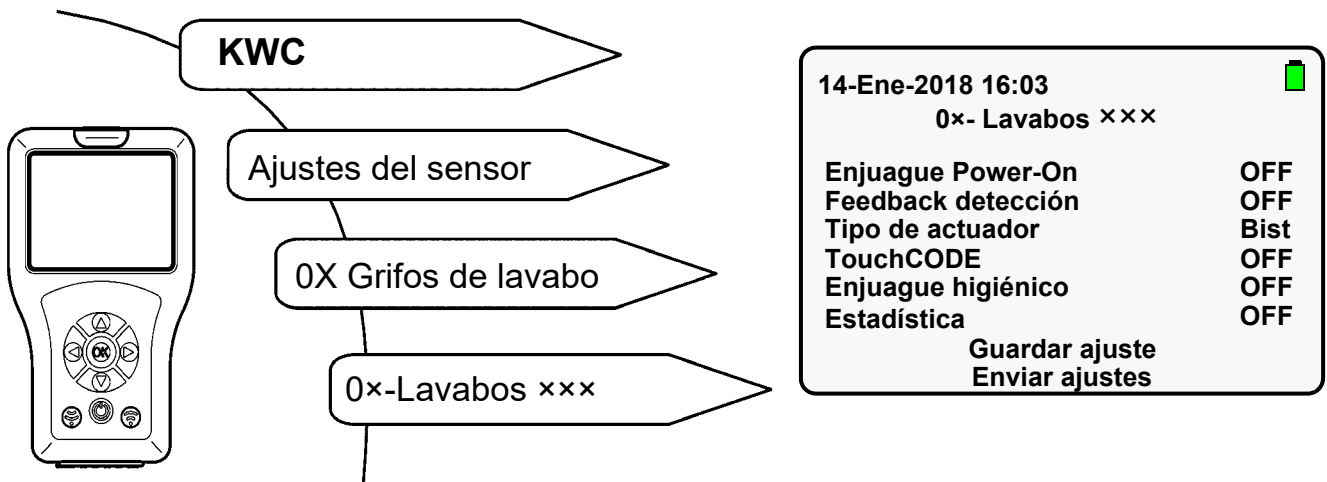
KWC

Ajustes del sensor

0X Grifos de lavabo

0×-Lavabos ×××

OK

14-Ene-2018 16:03
0×- Lavabos ×××

| | |
|---|---|
| Enjuague Power-On | OFF |
| Feedback detección | OFF |
| Tipo de actuador | Bist |
| TouchCODE | OFF |
| Enjuague higiénico | OFF |
| Estadística | OFF |

Guardar ajuste
Enviar ajustes